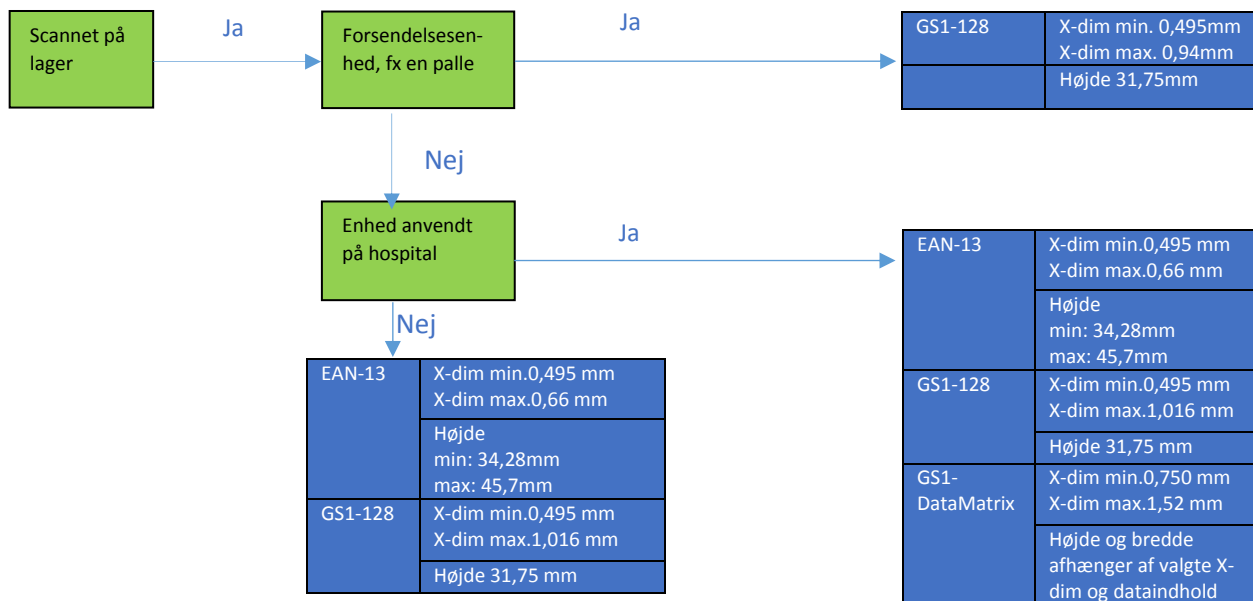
Scannet på lager

Ja

Forsendelsesenhed, fx en palle

Ja

| GS1-128 | X-dim min. 0,495mm<br>X-dim max. 0,94mm |
|---|---|
| | Højde 31,75mm |

Nej

Enhed anvendt på hospital

Ja

| EAN-13 | X-dim min.0,495 mm<br>X-dim max.0,66 mm |
|---|---|
| | Højde<br>min: 34,28mm<br>max: 45,7mm |
| GS1-128 | X-dim min.0,495 mm<br>X-dim max.1,016 mm |
| | Højde 31,75 mm |
| GS1-DataMatrix | X-dim min.0,750 mm<br>X-dim max.1,52 mm |
| | Højde og bredde afhænger af valgte X-dim og dataindhold |

Nej

| EAN-13 | X-dim min.0,495 mm<br>X-dim max.0,66 mm |
|---|---|
| | Højde<br>min: 34,28mm<br>max: 45,7mm |
| GS1-128 | X-dim min.0,495 mm<br>X-dim max.1,016 mm |
| | Højde 31,75 mm |